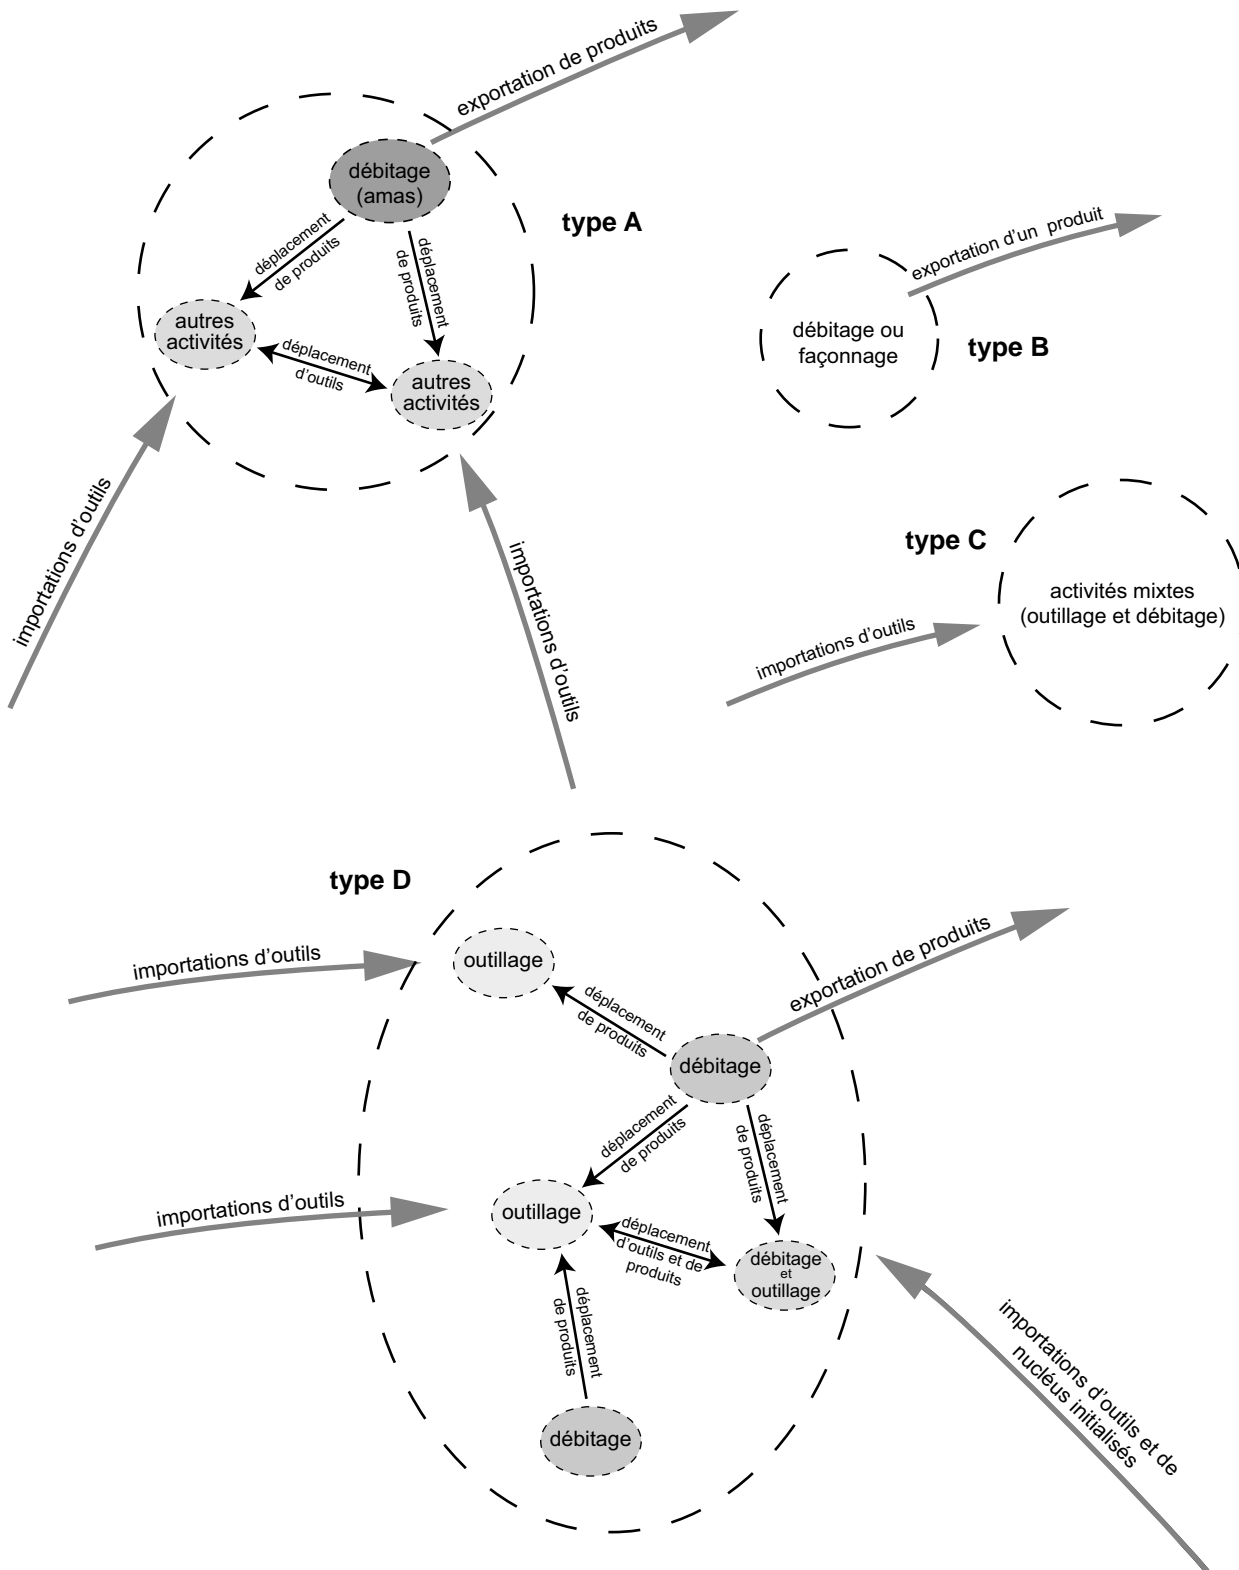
exportation de produits

débitage (amas)

type A

déplacement de produits

déplacement de produits

autres activités

déplacement d'outils

autres activités

importations d'outils

importations d'outils

exportation d'un produit

débitage ou façonnage

type B

type C

activités mixtes (outillage et débitage)

importations d'outils

type D

importations d'outils

outillage

déplacement de produits

exportation de produits

débitage

déplacement de produits

déplacement de produits

importations d'outils

outillage

déplacement d'outils et de produits

débitage et outillage

déplacement de produits

débitage

importations d'outils et de nucléus initialisés